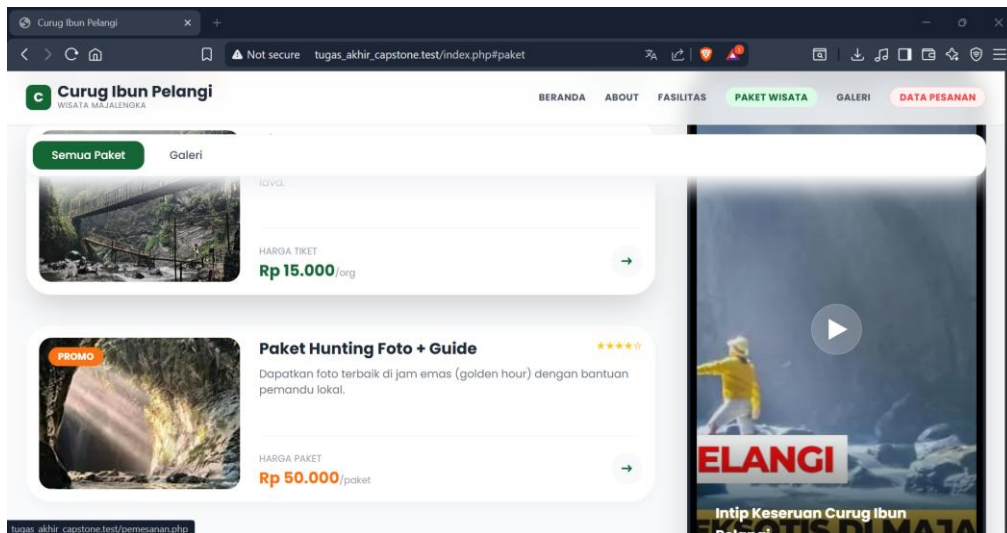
Curug Ibun Pelangi

Not secure tugas_akhir_capstone.test/index.php#paket

C Curug Ibun Pelangi
WISATA MAJALENGKA

BERANDA ABOUT FASILITAS PAKET WISATA GALERI DATA PESANAN

Semua Paket Galeri

lava.

HARGA TIKET
Rp 15.000/org

→

PROMO

Paket Hunting Foto + Guide

★★★★☆

Dapatkan foto terbaik di jam emas (golden hour) dengan bantuan pemandu lokal.

HARGA PAKET
Rp 50.000/paket

→

ELANGI

Intip Keseruan Curug Ibun Pelangi

tugas_akhir_capstone.test/pemesanan.php